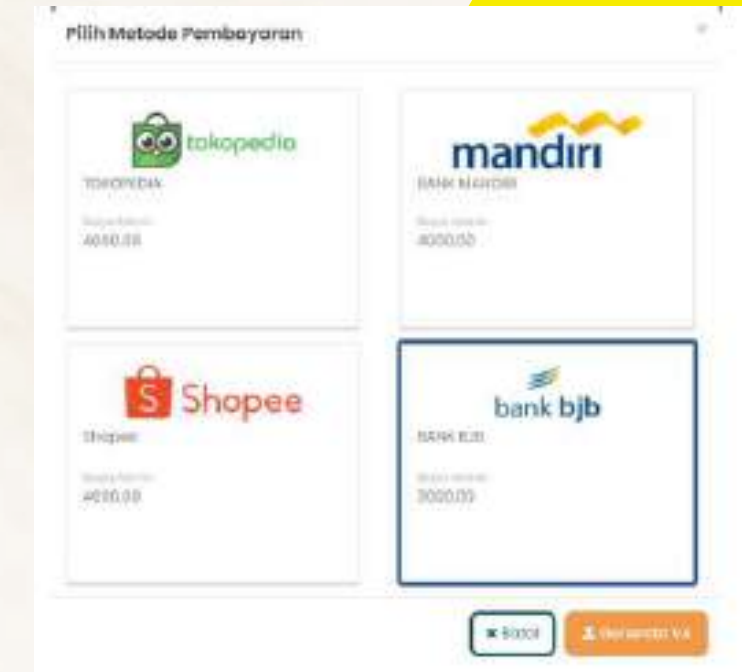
Pilih Metode Pembayaran

×

tokopedia

TOKOPEDIA

Biaya Admin

4000.00

mandiri

BANK MANDIRI

Biaya Admin

4000.00

S Shopee

Shopee

Biaya Admin

4000.00

bank bjb

BANK BJB

Biaya Admin

3000.00

× Batal

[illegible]